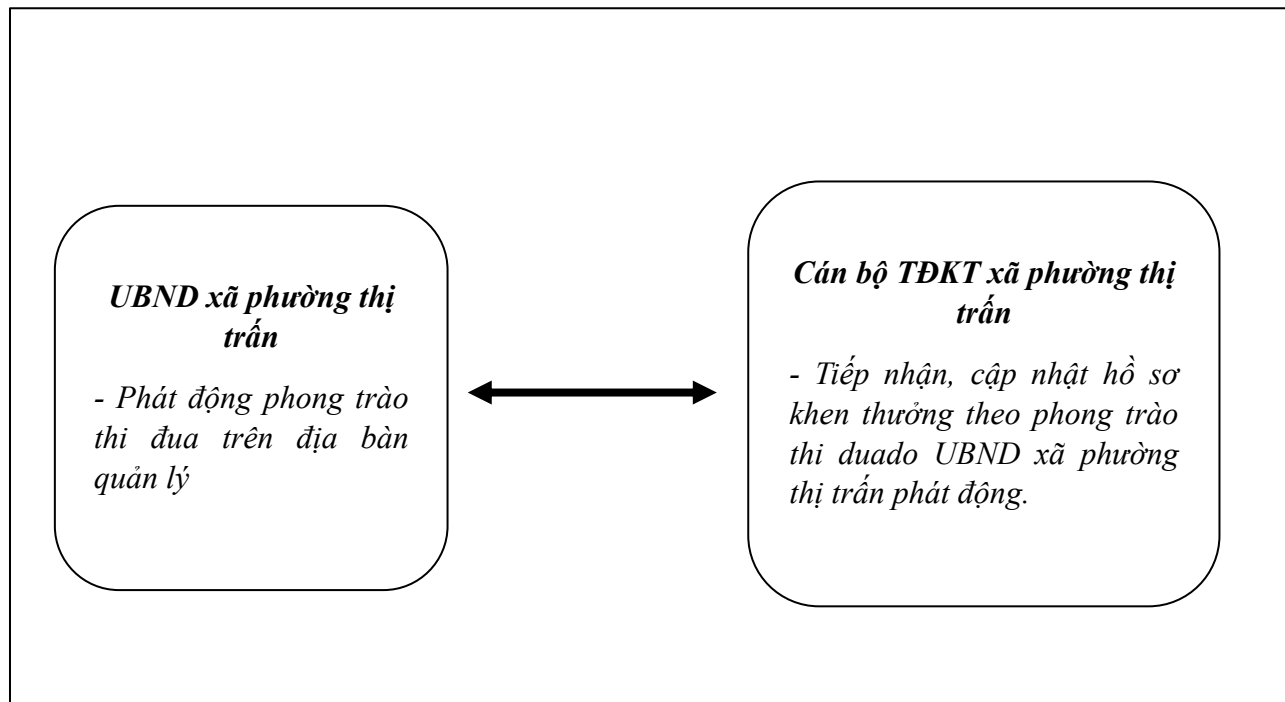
UBND xã phường thị trấn

- Phát động phong trào thi đua trên địa bàn quản lý

Cán bộ TĐKT xã phường thị trấn

- Tiếp nhận, cập nhật hồ sơ khen thưởng theo phong trào thi duado UBND xã phường thị trấn phát động.